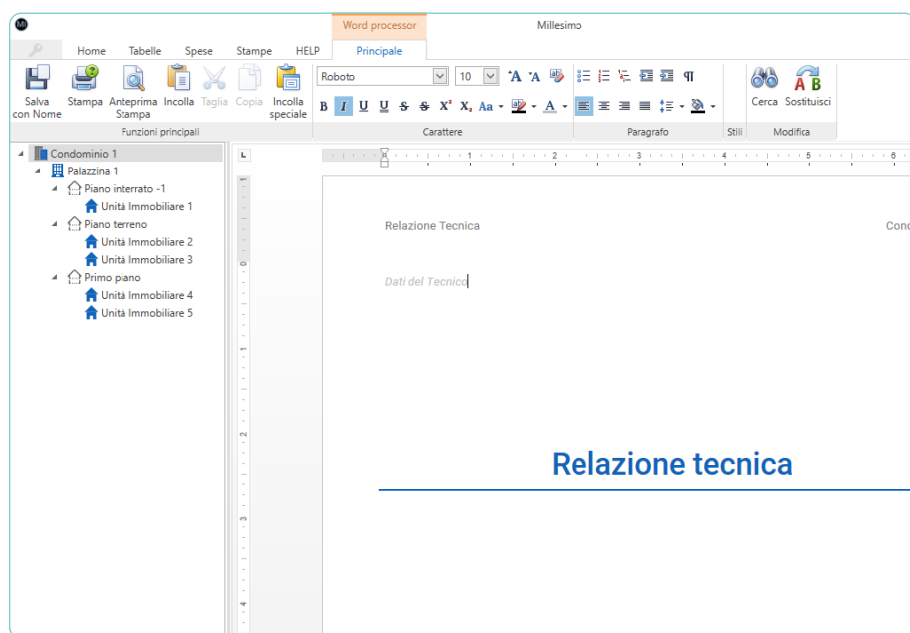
Word processor

Millesimo

Home Tabelle Spese Stampe HELP Principale

Salva con Nome Stampa Anteprima Stampa Incolla Taglia Copia Incolla speciale

Funzioni principali

Roboto 10

Carattere

Paragrafo

Stili

Cerca Sostituisci

Modifica

Condominio 1
Palazzina 1
Piano interrato -1
Unità Immobiliare 1
Piano terreno
Unità Immobiliare 2
Unità Immobiliare 3
Primo piano
Unità Immobiliare 4
Unità Immobiliare 5

Relazione Tecnica

Cond

Dati del Tecnico

Relazione tecnica